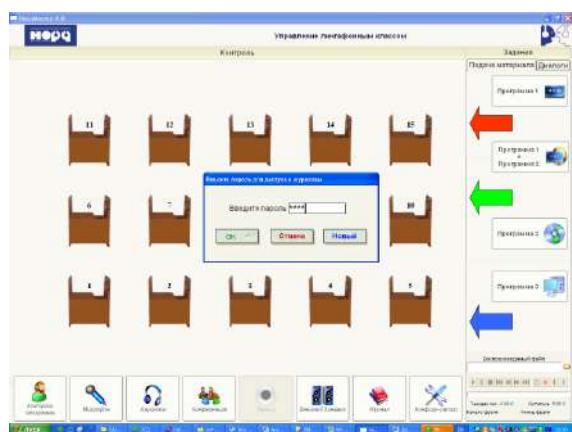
НОРД

Управление лингафонным классом

Контроль

Задания

Подача материала

Диалоги

Программа 1

Программа 1 + Программа 2

Программа 2

Программа 3

11

12

13

14

15

6

7

10

1

2

3

4

5

Введите пароль для доступа к журналу

Введите пароль ****

OK

Отмена

Новый

Контроль

Микрофон

Наушники

Конференция

Журнал